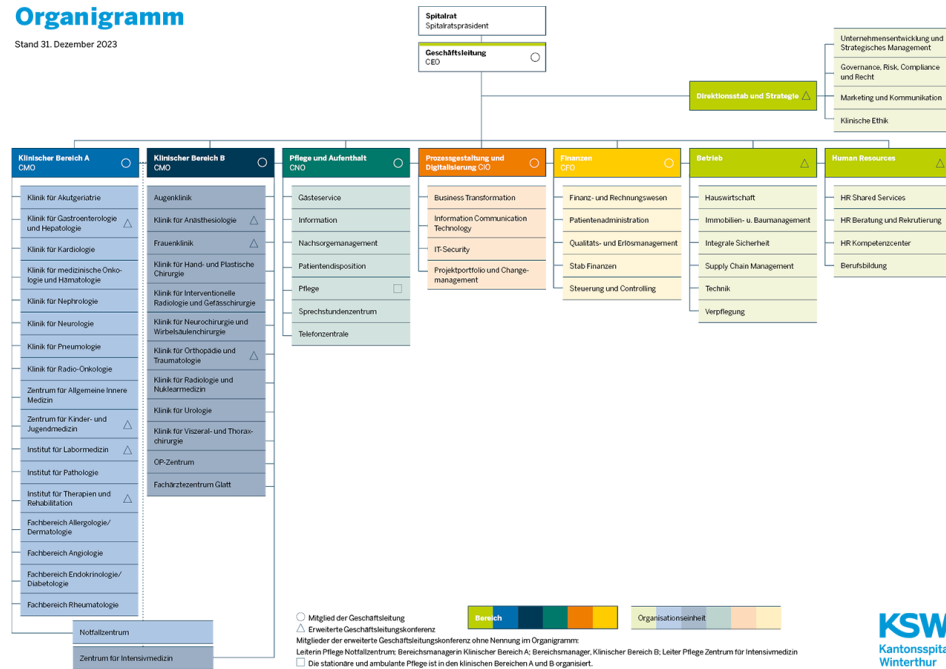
Organigramm

Stand 31. Dezember 2023

Spitalrat
Spitalratspräsident

Geschäftsleitung
CEO

Direktionsstab und Strategie

Unternehmensentwicklung und Strategisches Management

Governance, Risk, Compliance und Recht

Marketing und Kommunikation

Klinische Ethik

Klinischer Bereich A
CMO

Klinik für Akutgeriatrie

Klinik für Gastroenterologie und Hepatologie

Klinik für Kardiologie

Klinik für medizinische Onkologie und Hämatologie

Klinik für Nephrologie

Klinik für Neurologie

Klinik für Pneumologie

Klinik für Radio-Onkologie

Zentrum für Allgemeine Innere Medizin

Zentrum für Kinder- und Jugendmedizin

Institut für Labormedizin

Institut für Pathologie

Institut für Therapien und Rehabilitation

Fachbereich Allergologie/ Dermatologie

Fachbereich Angiologie

Fachbereich Endokrinologie/ Diabetologie

Fachbereich Rheumatologie

Notfallzentrum

Zentrum für Intensivmedizin

Klinischer Bereich B
CMO

Augenklinik

Klinik für Anästhesiologie

Frauenklinik

Klinik für Hand- und Plastische Chirurgie

Klinik für Interventionelle Radiologie und Gefässchirurgie

Klinik für Neurochirurgie und Wirbelsäulenchirurgie

Klinik für Orthopädie und Traumatologie

Klinik für Radiologie und Nuklearmedizin

Klinik für Urologie

Klinik für Viszeral- und Thoraxchirurgie

OP-Zentrum

Fachärztezentrum Glatt

Pflege und Aufenthalt
CNO

Gästeservice

Information

Nachsorgemanagement

Patientendisposition

Pflege

Sprechstundenzentrum

Telefonzentrale

Prozessgestaltung und Digitalisierung CIO

Business Transformation

Information Communication Technology

IT-Security

Projektportfolio und Changemanagement

Finanzen
CFO

Finanz- und Rechnungswesen

Patientenadministration

Qualitäts- und Erlösmanagement

Stab Finanzen

Steuerung und Controlling

Betrieb

Hauswirtschaft

Immobilien- u. Baumanagement

Integrale Sicherheit

Supply Chain Management

Technik

Verpflegung

Human Resources

HR Shared Services

HR Beratung und Rekrutierung

HR Kompetenzcenter

Berufsbildung

Mitglied der Geschäftsleitung
Erweiterte Geschäftsleitungskonferenz
Mitglieder der erweiterte Geschäftsleitungskonferenz ohne Nennung im Organigramm:
Leiterin Pflege Notfallzentrum; Bereichsmanagerin Klinischer Bereich A; Bereichsmanager, Klinischer Bereich B; Leiter Pflege Zentrum für Intensivmedizin
Die stationäre und ambulante Pflege ist in den klinischen Bereichen A und B organisiert.

Bereich

Organisationseinheit

KSW
Kantonsspital Winterthur